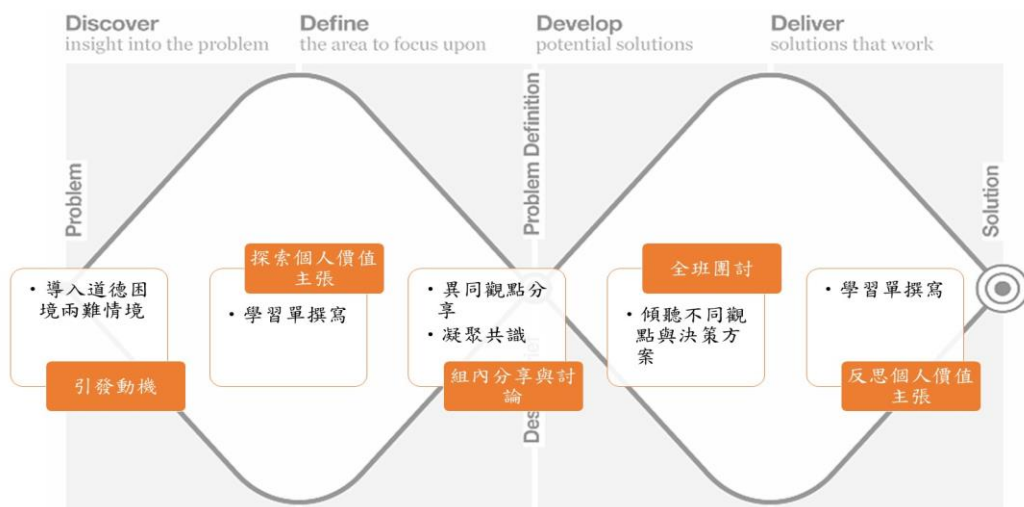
Discover
insight into the problem

Define
the area to focus upon

Develop
potential solutions

Deliver
solutions that work

Problem

Problem Definition

Solution

Des

• 導入道德困境兩難情境

引發動機

探索個人價值主張

• 學習單撰寫

• 異同觀點分享
• 凝聚共識

組內分享與討論

全班團討

• 傾聽不同觀點與決策方案

• 學習單撰寫

反思個人價值主張